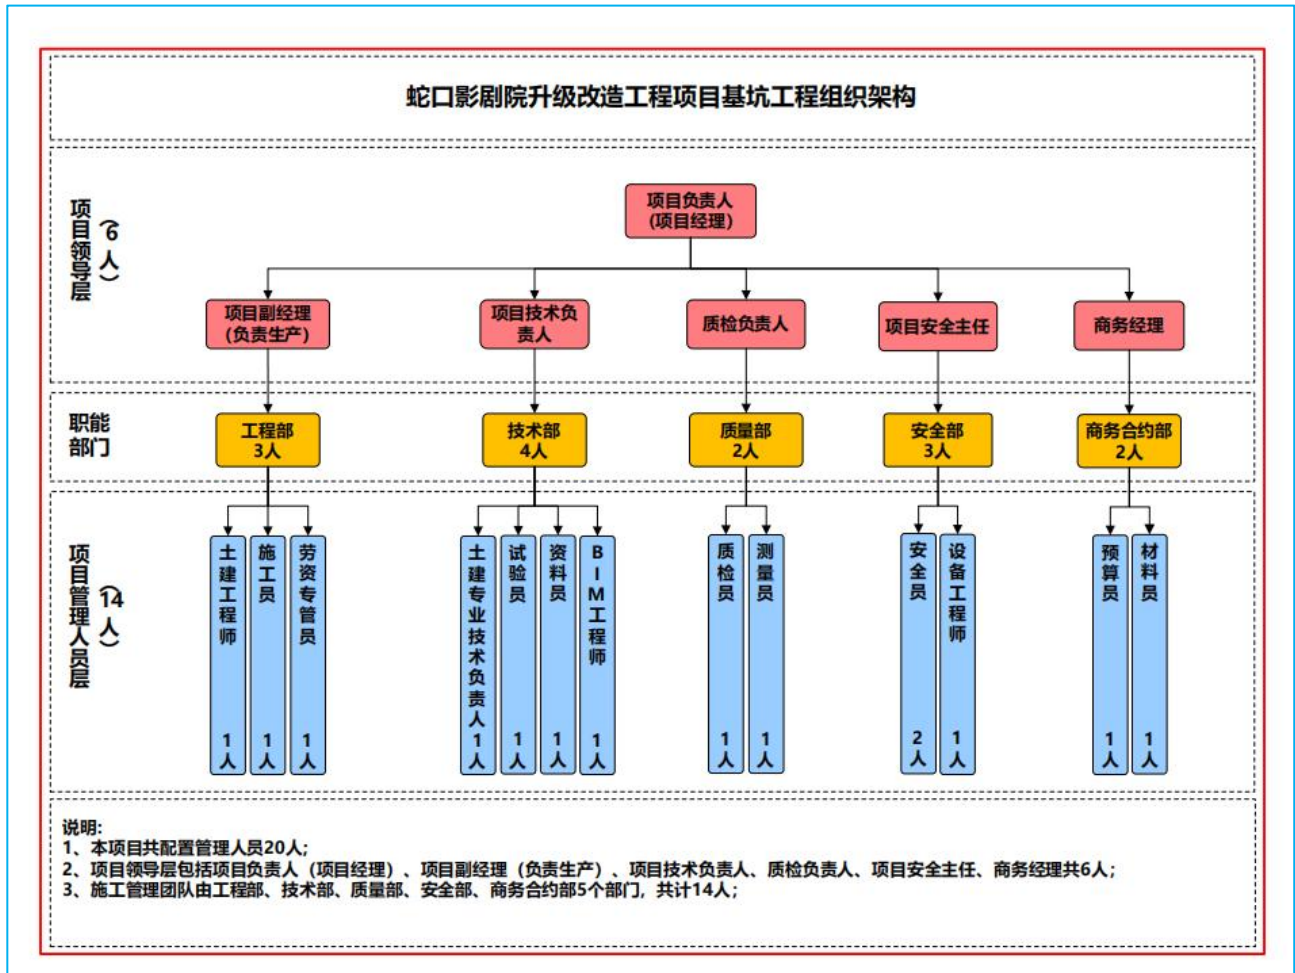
蛇口影剧院升级改造工程项目基坑工程组织架构

项目领导层（6人）

项目负责人（项目经理）

项目副经理（负责生产）

项目技术负责人

质检负责人

项目安全主任

商务经理

职能部门

工程部 3人

技术部 4人

质量部 2人

安全部 3人

商务合约部 2人

项目管理人员层（14人）

土建工程师 1人

施工员 1人

劳资专管员 1人

土建专业技术负责人 1人

试验员 1人

资料员 1人

BIM工程师 1人

质检员 1人

测量员 1人

安全员 2人

设备工程师 1人

预算员 1人

材料员 1人

说明:
1、本项目共配置管理人员20人;
2、项目领导层包括项目负责人（项目经理）、项目副经理（负责生产）、项目技术负责人、质检负责人、项目安全主任、商务经理共6人;
3、施工管理团队由工程部、技术部、质量部、安全部、商务合约部5个部门，共计14人;